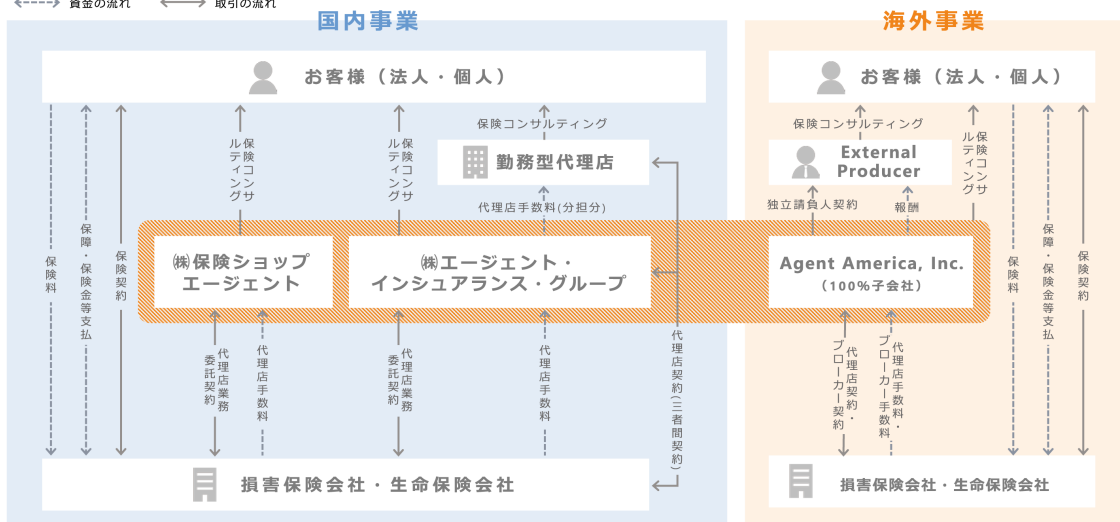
資金の流れ　取引の流れ

国内事業

お客様（法人・個人）

保険料

保障・保険金等支払

保険契約

保険コンサルティング

保険コンサルティング

保険コンサルティング

勤務型代理店

代理店手数料(分担分)

㈱保険ショップエージェント

㈱エージェント・インシュアランス・グループ

代理店業務委託契約

代理店手数料

代理店業務委託契約

代理店手数料

代理店契約(三者間契約)

損害保険会社・生命保険会社

海外事業

お客様（法人・個人）

保険コンサルティング

External Producer

保険コンサルティング

独立請負人契約

報酬

Agent America, Inc.
（100%子会社）

保険料

保障・保険金等支払

保険契約

代理店契約・ブローカー契約

代理店手数料・ブローカー手数料

損害保険会社・生命保険会社